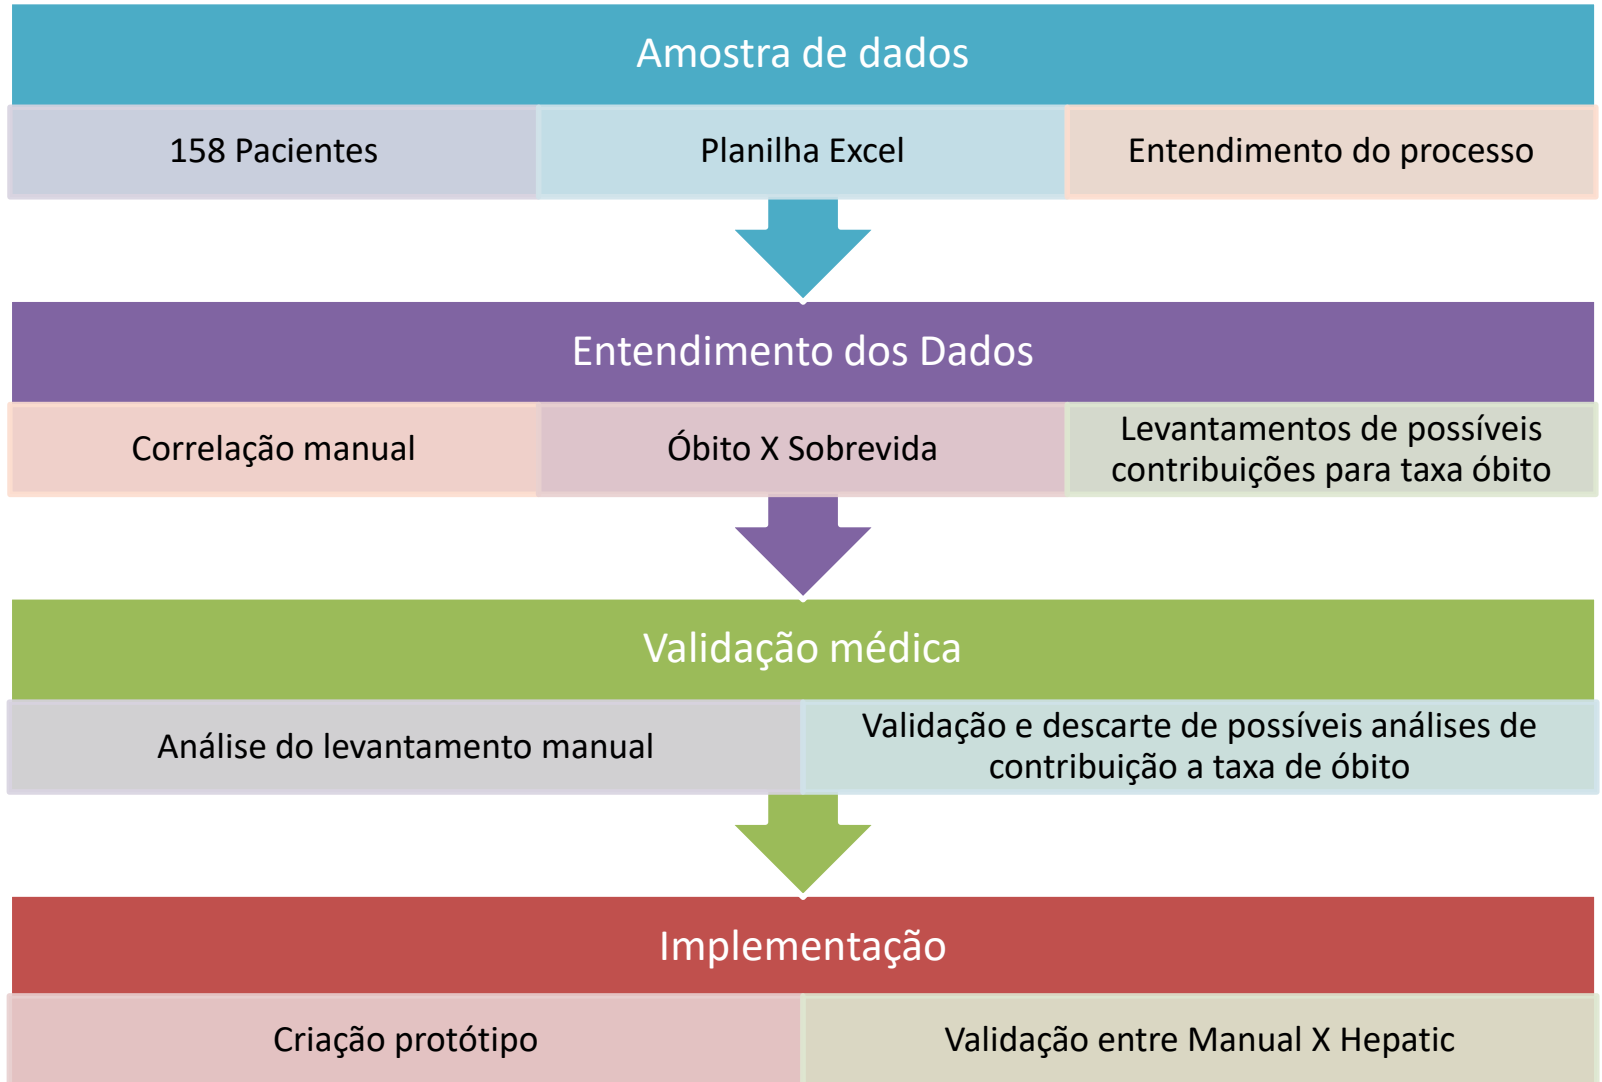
Amostra de dados

158 Pacientes

Planilha Excel

Entendimento do processo

Entendimento dos Dados

Correlação manual

Óbito X Sobrevida

Levantamentos de possíveis contribuições para taxa óbito

Validação médica

Análise do levantamento manual

Validação e descarte de possíveis análises de contribuição a taxa de óbito

Implementação

Criação protótipo

Validação entre Manual X Hepatic